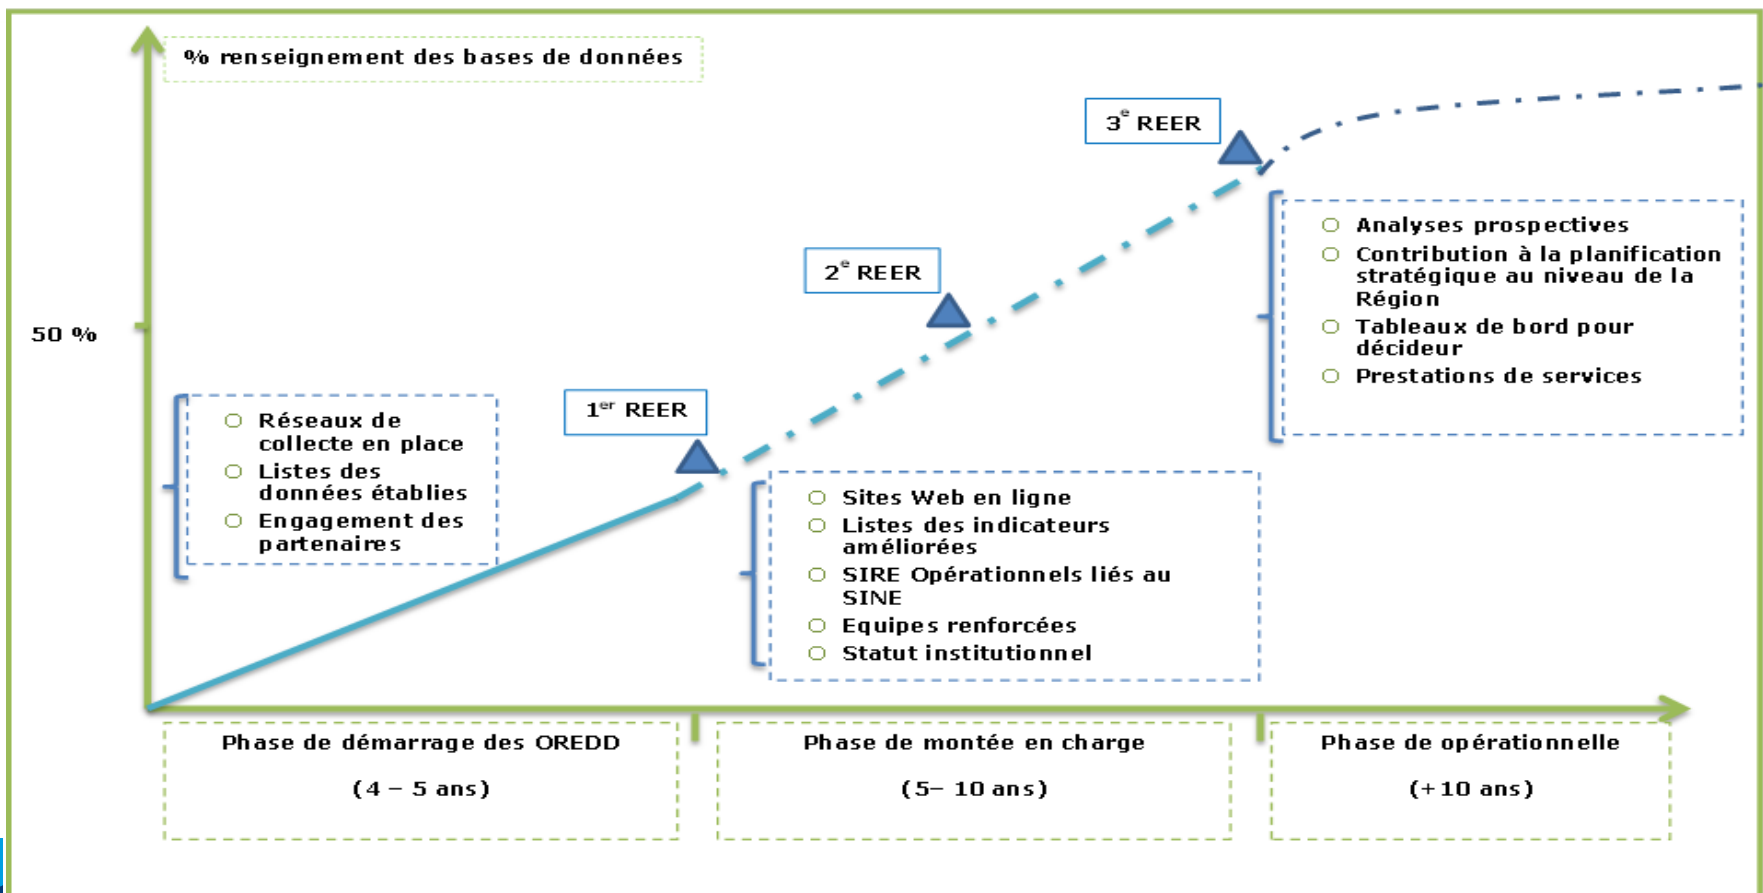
% renseignement des bases de données

50 %

3$^{e}$ REER

2$^{e}$ REER

1$^{er}$ REER

- Analyses prospectives
- Contribution à la planification stratégique au niveau de la Région
- Tableaux de bord pour décideur
- Prestations de services

- Réseaux de collecte en place
- Listes des données établies
- Engagement des partenaires

- Sites Web en ligne
- Listes des indicateurs améliorées
- SIRE Opérationnels liés au SINE
- Equipes renforcées
- Statut institutionnel

Phase de démarrage des OREDD

(4 – 5 ans)

Phase de montée en charge

(5– 10 ans)

Phase de opérationnelle

(+10 ans)